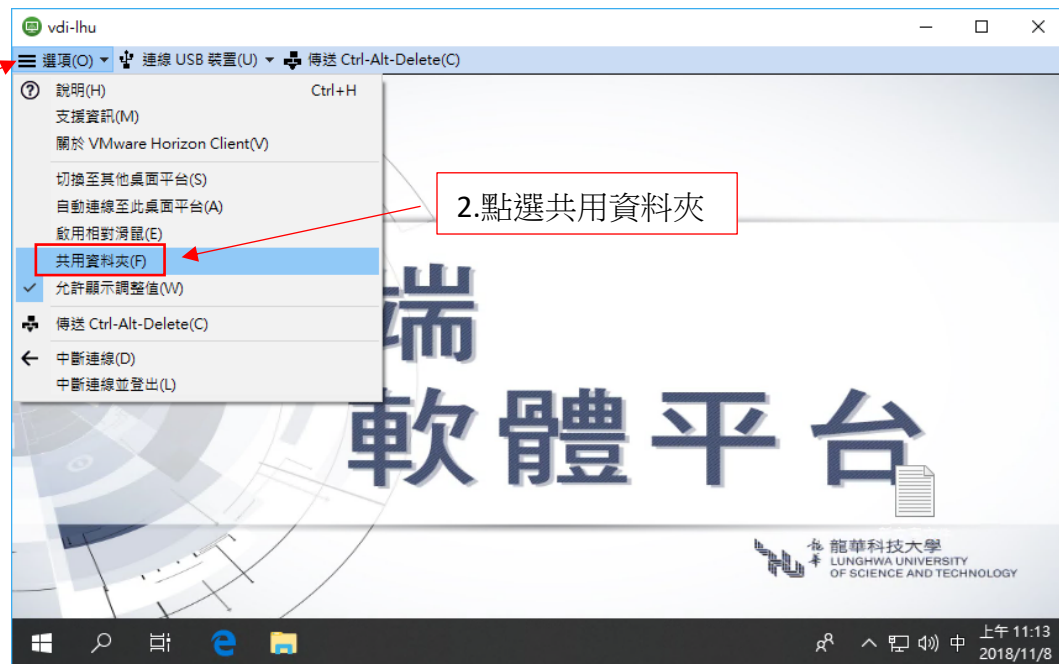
vdi-lhu

選項(O) ▾ 連線 USB 裝置(U) ▾ 傳送 Ctrl-Alt-Delete(C)

說明(H) Ctrl+H
支援資訊(M)
關於 VMware Horizon Client(V)
切換至其他桌面平台(S)
自動連線至此桌面平台(A)
啟用相對滑鼠(E)
共用資料夾(F)
允許顯示調整值(W)
傳送 Ctrl-Alt-Delete(C)
中斷連線(D)
中斷連線並登出(L)

2.點選共用資料夾

端
軟體平台

龍華科技大學
LUNGHWA UNIVERSITY
OF SCIENCE AND TECHNOLOGY

中 上午 11:13
2018/11/8